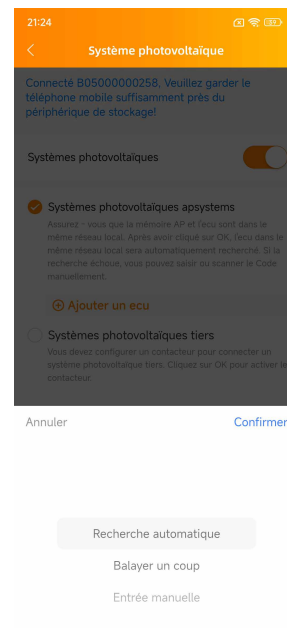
21:24

Système photovoltaïque

Connecté B05000000258, Veuillez garder le téléphone mobile suffisamment près du périphérique de stockage!

Systèmes photovoltaïques

Systèmes photovoltaïques apsystems

Assurez - vous que la mémoire AP et l'ecu sont dans le même réseau local. Après avoir cliqué sur OK, l'ecu dans le même réseau local sera automatiquement recherché. Si la recherche échoue, vous pouvez saisir ou scanner le Code manuellement.

Ajouter un ecu

Systèmes photovoltaïques tiers

Vous devez configurer un contacteur pour connecter un système photovoltaïque tiers. Cliquez sur OK pour activer le contacteur.

Annuler

Confirmer

Recherche automatique

Balayer un coup

Entrée manuelle